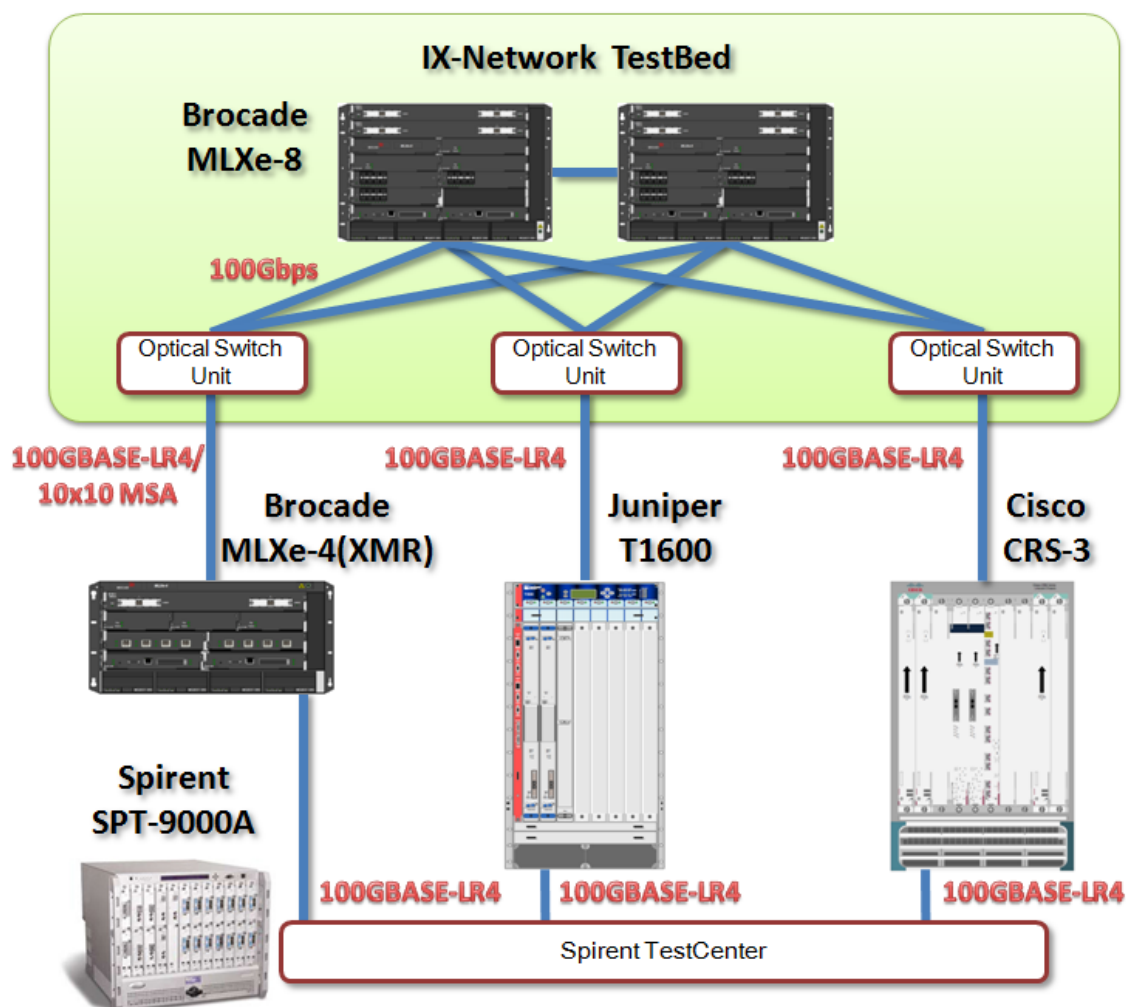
IX-Network TestBed

Brocade MLXe-8

100Gbps

Optical Switch Unit

Optical Switch Unit

Optical Switch Unit

100GBASE-LR4/ 10x10 MSA

100GBASE-LR4

100GBASE-LR4

Brocade MLXe-4(XMR)

Juniper T1600

Cisco CRS-3

Spirent SPT-9000A

100GBASE-LR4

100GBASE-LR4

100GBASE-LR4

Spirent TestCenter